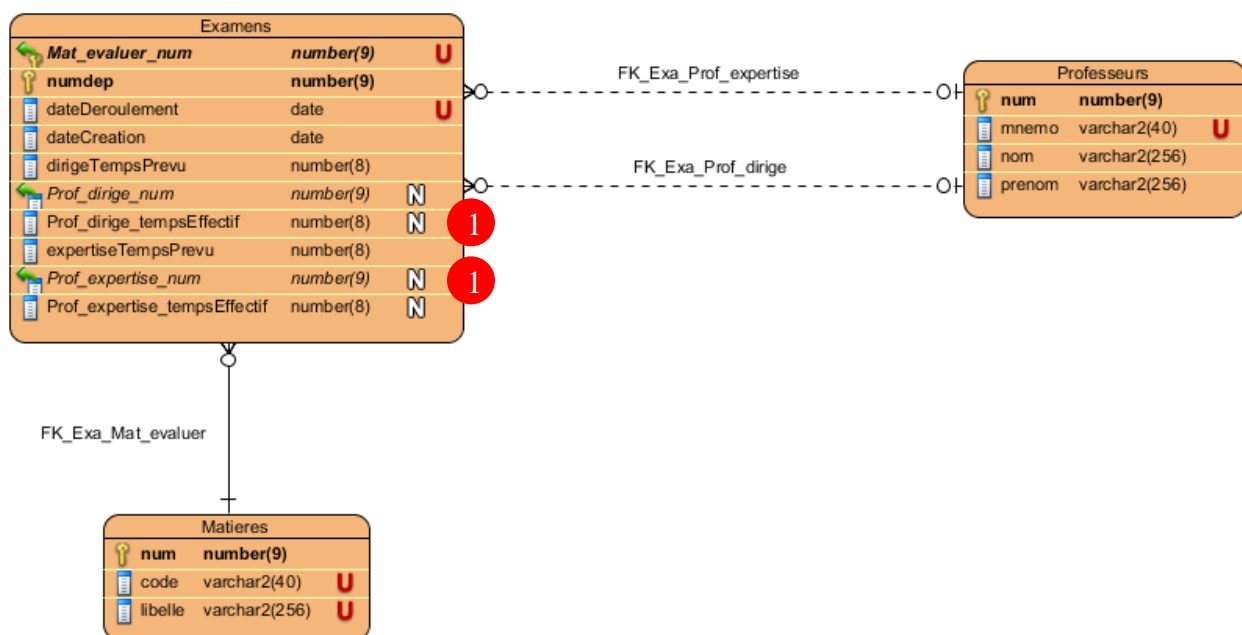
Examens

| | | |
|---|---|---|
| Mat_evaluer_num | number(9) | U |
| numdep | number(9) | |
| dateDeroulement | date | U |
| dateCreation | date | |
| dirigeTempsPrevu | number(8) | |
| Prof_dirige_num | number(9) | N |
| Prof_dirige_tempsEffectif | number(8) | N |
| expertiseTempsPrevu | number(8) | |
| Prof_expertise_num | number(9) | N |
| Prof_expertise_tempsEffectif | number(8) | N |

1

1

FK_Exa_Prof_expertise

FK_Exa_Prof_dirige

Professeurs

| | | |
|---|---|---|
| num | number(9) | |
| mnemo | varchar2(40) | U |
| nom | varchar2(256) | |
| prenom | varchar2(256) | |

FK_Exa_Mat_evaluer

Matieres

| | | |
|---|---|---|
| num | number(9) | |
| code | varchar2(40) | U |
| libelle | varchar2(256) | U |